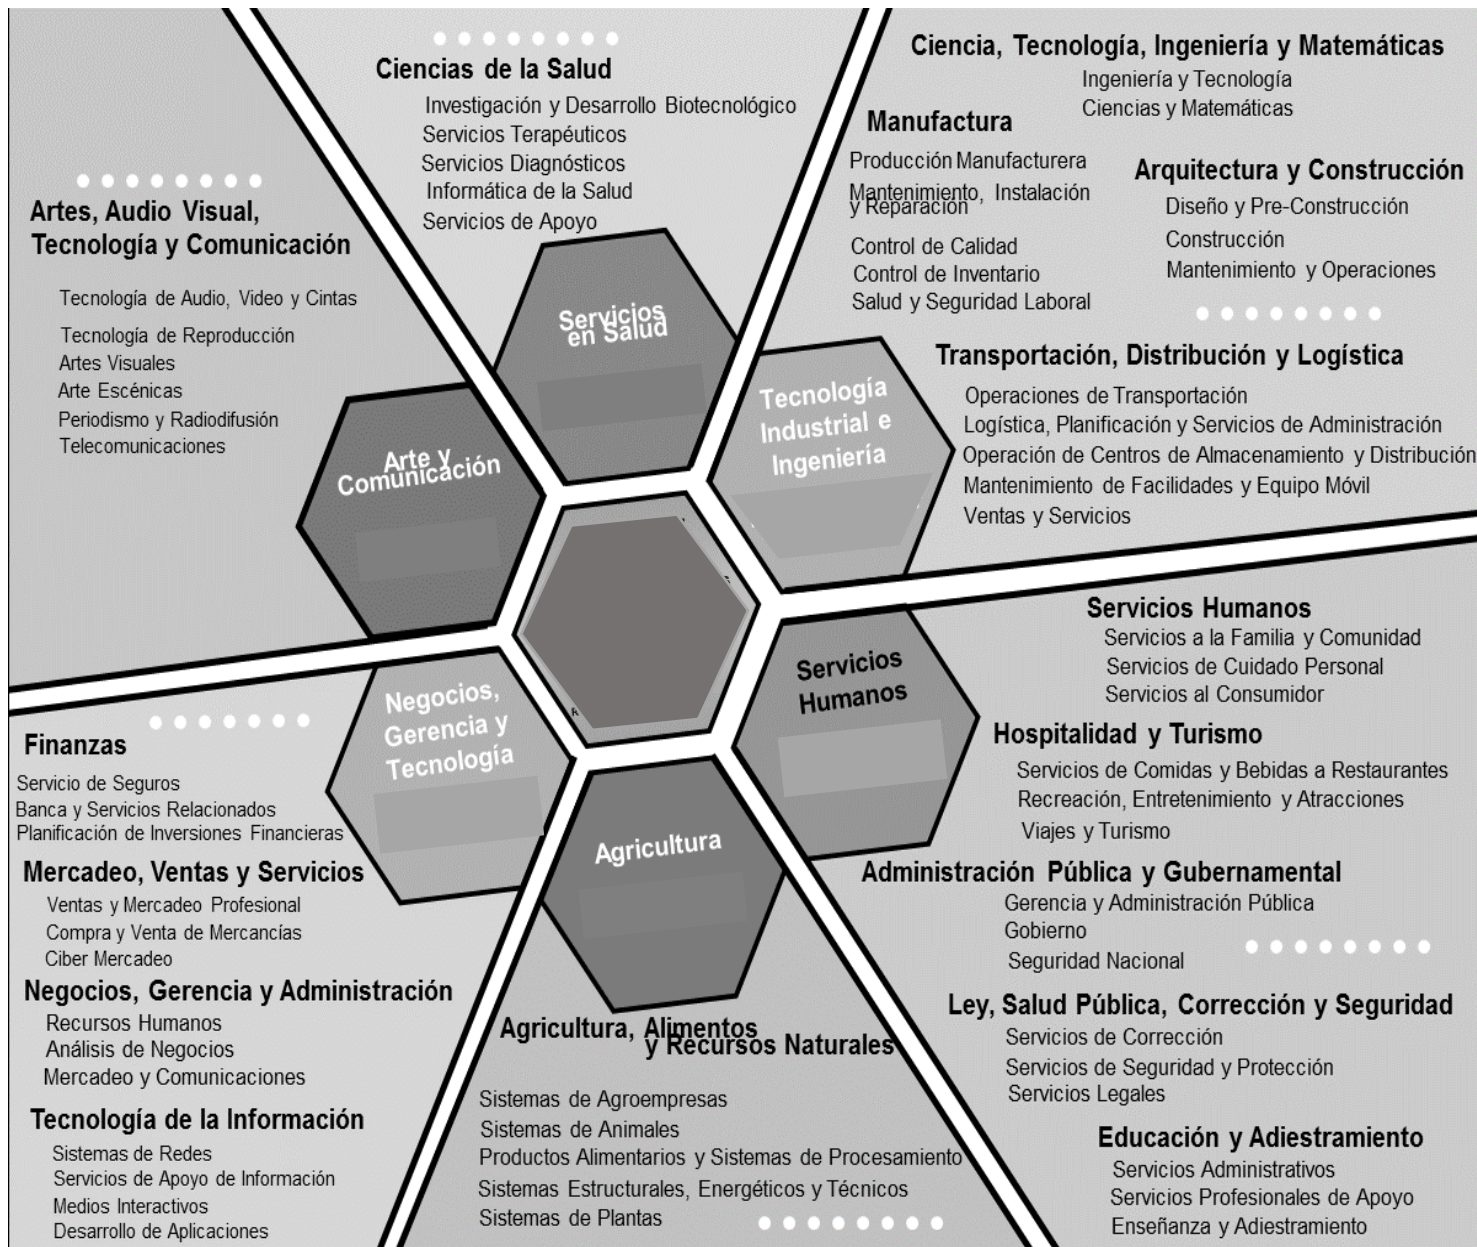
Ciencias de la Salud
Investigación y Desarrollo Biotecnológico
Servicios Terapéuticos
Servicios Diagnósticos
Informática de la Salud
Servicios de Apoyo

Ciencia, Tecnología, Ingeniería y Matemáticas
Ingeniería y Tecnología
Ciencias y Matemáticas

Manufactura
Producción Manufacturera
Mantenimiento, Instalación y Reparación
Control de Calidad
Control de Inventario
Salud y Seguridad Laboral

Arquitectura y Construcción
Diseño y Pre-Construcción
Construcción
Mantenimiento y Operaciones

Artes, Audio Visual, Tecnología y Comunicación
Tecnología de Audio, Video y Cintas
Tecnología de Reproducción
Artes Visuales
Arte Escénicas
Periodismo y Radiodifusión
Telecomunicaciones

Servicios en Salud

Arte y Comunicación

Tecnología Industrial e Ingeniería

Transportación, Distribución y Logística
Operaciones de Transportación
Logística, Planificación y Servicios de Administración
Operación de Centros de Almacenamiento y Distribución
Mantenimiento de Facilidades y Equipo Móvil
Ventas y Servicios

Servicios Humanos
Servicios a la Familia y Comunidad
Servicios de Cuidado Personal
Servicios al Consumidor

Servicios Humanos

Negocios, Gerencia y Tecnología

Finanzas
Servicio de Seguros
Banca y Servicios Relacionados
Planificación de Inversiones Financieras

Hospitalidad y Turismo
Servicios de Comidas y Bebidas a Restaurantes
Recreación, Entretenimiento y Atracciones
Viajes y Turismo

Agricultura

Mercadeo, Ventas y Servicios
Ventas y Mercadeo Profesional
Compra y Venta de Mercancías
Ciber Mercadeo

Administración Pública y Gubernamental
Gerencia y Administración Pública
Gobierno
Seguridad Nacional

Negocios, Gerencia y Administración
Recursos Humanos
Análisis de Negocios
Mercadeo y Comunicaciones

Ley, Salud Pública, Corrección y Seguridad
Servicios de Corrección
Servicios de Seguridad y Protección
Servicios Legales

Agricultura, Alimentos y Recursos Naturales
Sistemas de Agroempresas
Sistemas de Animales
Productos Alimentarios y Sistemas de Procesamiento
Sistemas Estructurales, Energéticos y Técnicos
Sistemas de Plantas

Tecnología de la Información
Sistemas de Redes
Servicios de Apoyo de Información
Medios Interactivos
Desarrollo de Aplicaciones

Educación y Adiestramiento
Servicios Administrativos
Servicios Profesionales de Apoyo
Enseñanza y Adiestramiento